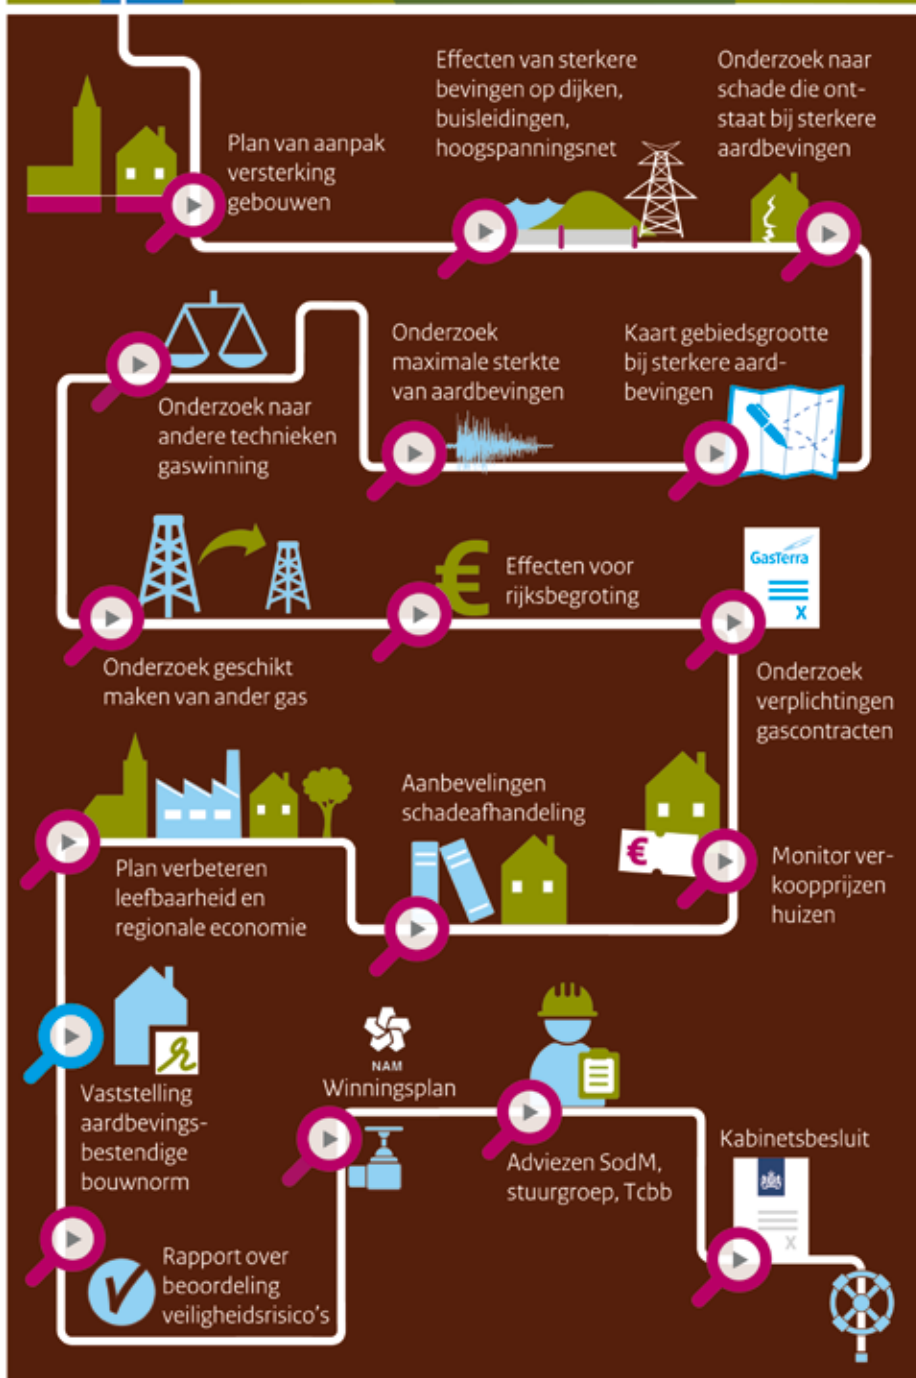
Plan van aanpak versterking gebouwen

Effecten van sterkere bevingen op dijken, buisleidingen, hoogspanningsnet

Onderzoek naar schade die ontstaat bij sterkere aardbevingen

Onderzoek naar andere technieken gaswinning

Onderzoek maximale sterkte van aardbevingen

Kaart gebiedsgrootte bij sterkere aardbevingen

Onderzoek geschikt maken van ander gas

€

Effecten voor rijksbegroting

GasTerra

X

Onderzoek verplichtingen gascontracten

Aanbevelingen schadeafhandeling

Plan verbeteren leefbaarheid en regionale economie

€

Monitor verkoopprijzen huizen

Vaststelling aardbevingsbestendige bouwnorm

NAM

Winningsplan

Adviezen SodM, stuurgroep, Tcbb

Kabinetsbesluit

X

Rapport over beoordeling veiligheidsrisico's